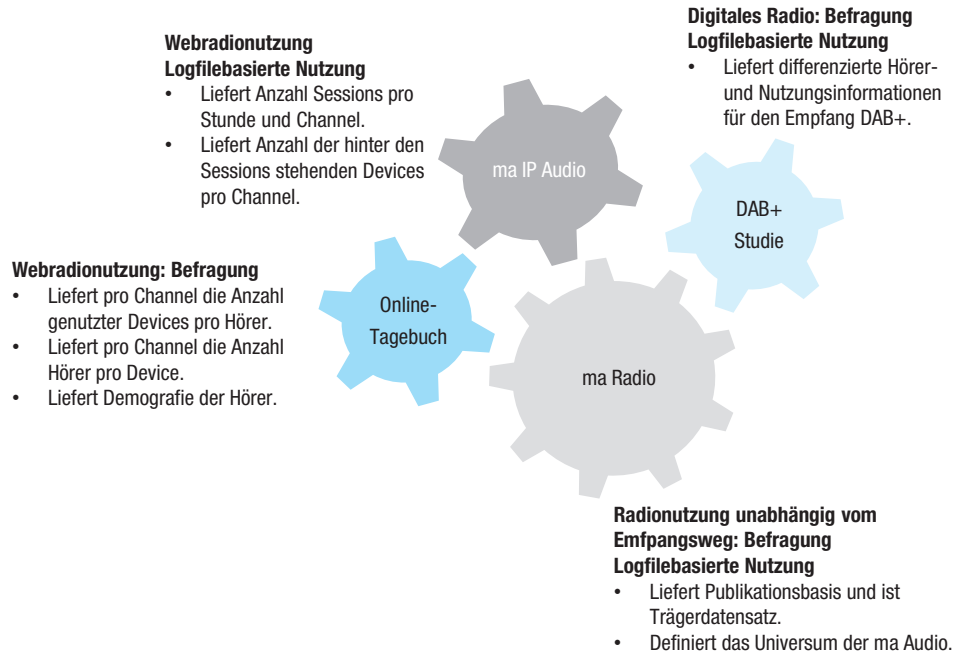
Digitales Radio: Befragung
Logfilebasierte Nutzung
• Liefert differenzierte Hörer- und Nutzungsinformationen für den Empfang DAB+.

Webradionutzung
Logfilebasierte Nutzung
• Liefert Anzahl Sessions pro Stunde und Channel.
• Liefert Anzahl der hinter den Sessions stehenden Devices pro Channel.

ma IP Audio

DAB+ Studie

Webradionutzung: Befragung
• Liefert pro Channel die Anzahl genutzter Devices pro Hörer.
• Liefert pro Channel die Anzahl Hörer pro Device.
• Liefert Demografie der Hörer.

Online-Tagebuch

ma Radio

Radionutzung unabhängig vom Empfangsweg: Befragung
Logfilebasierte Nutzung
• Liefert Publikationsbasis und ist Trägerdatensatz.
• Definiert das Universum der ma Audio.